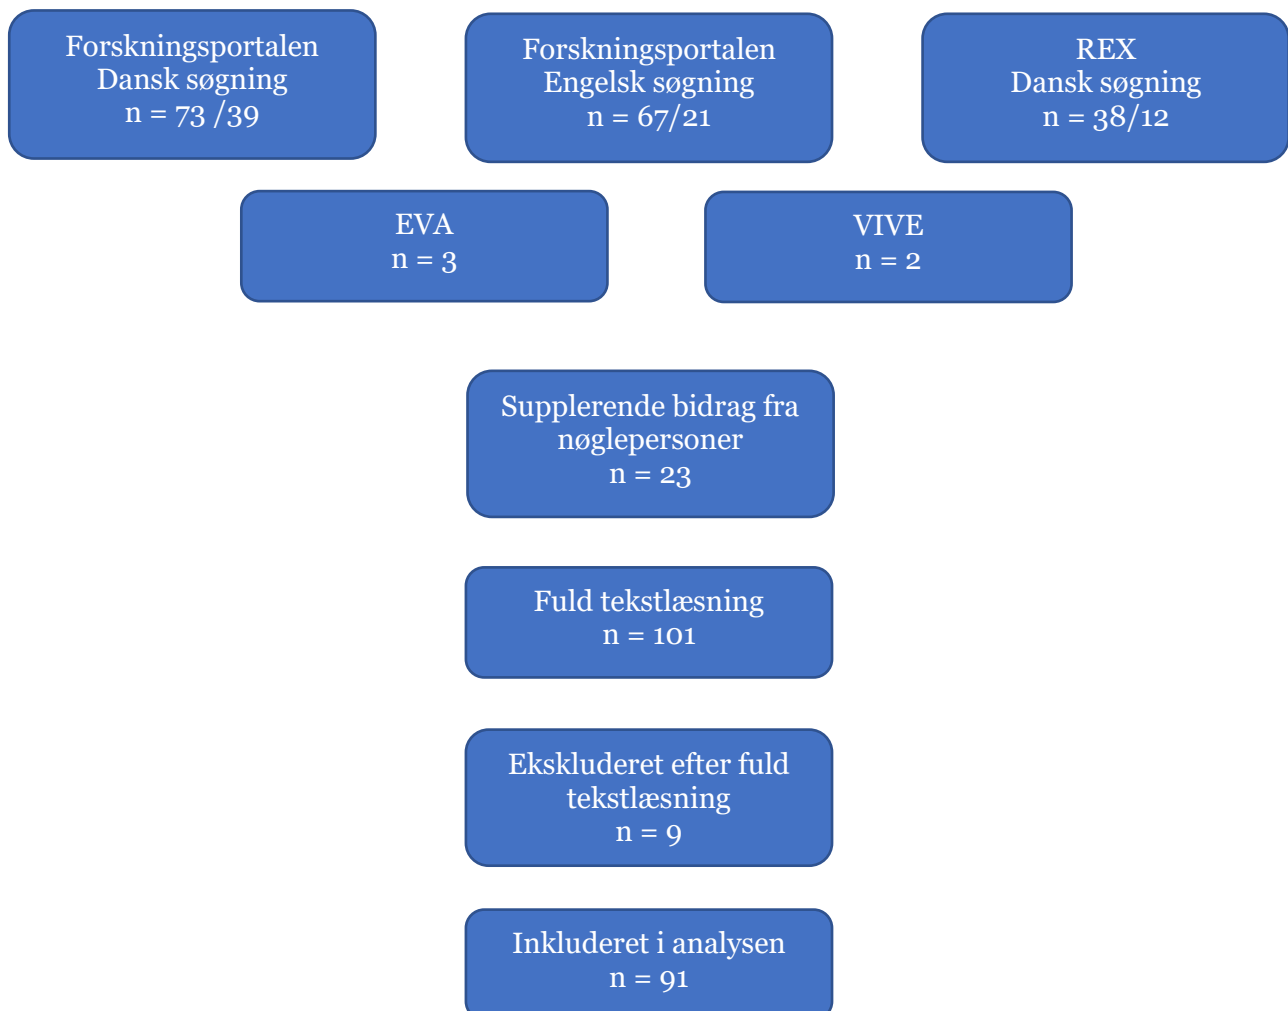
Forskningsportalen
Dansk søgning
n = 73 /39

Forskningsportalen
Engelsk søgning
n = 67/21

REX
Dansk søgning
n = 38/12

EVA
n = 3

VIVE
n = 2

Supplerende bidrag fra nøglepersoner
n = 23

Fuld tekstlæsning
n = 101

Ekskluderet efter fuld tekstlæsning
n = 9

Inkluderet i analysen
n = 91